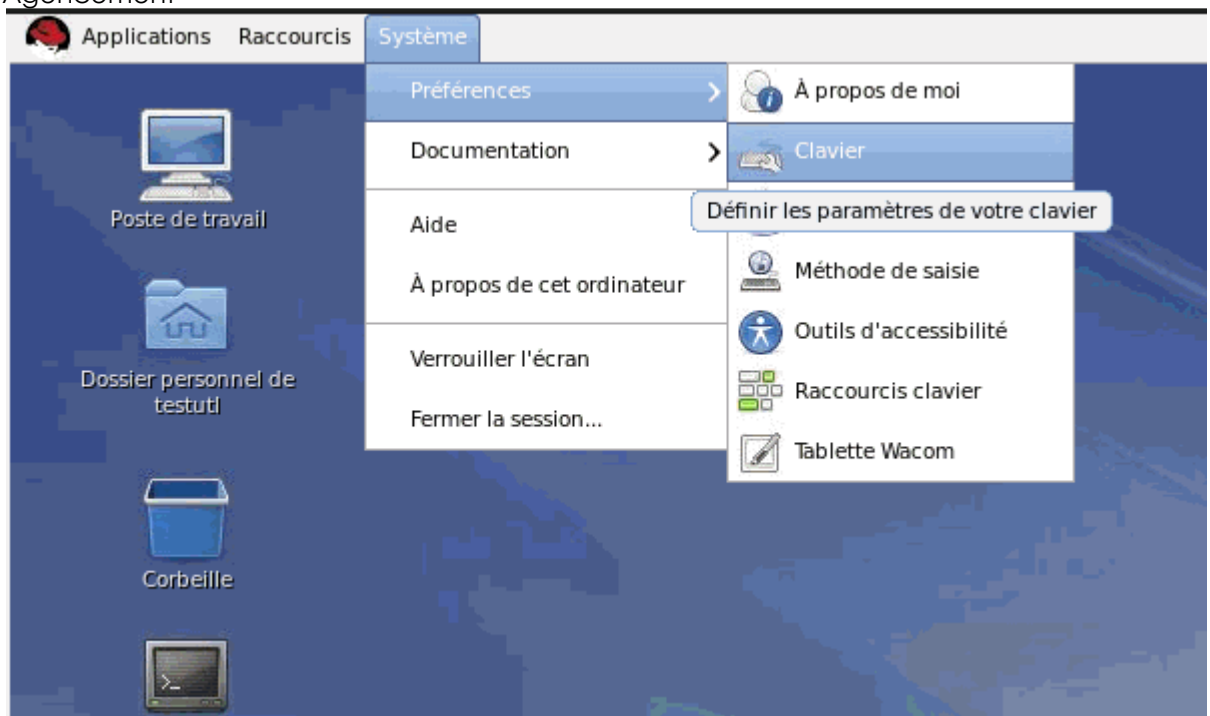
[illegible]

Applications Raccourcis Système

Préférences

Documentation

Aide

À propos de cet ordinateur

Verrouiller l'écran

Fermer la session...

À propos de moi

Clavier

Définir les paramètres de votre clavier

Méthode de saisie

Outils d'accessibilité

Raccourcis clavier

Tablette Wacom

Poste de travail

Dossier personnel de testutl

Corbeille